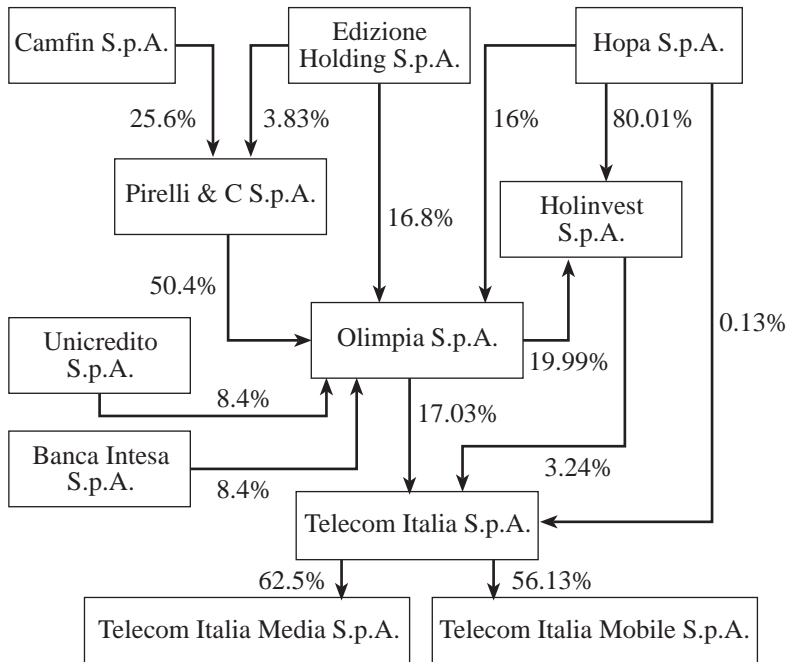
Camfin S.p.A.

Edizione Holding S.p.A.

Hopa S.p.A.

25.6%

3.83%

16%

80.01%

Pirelli & C S.p.A.

16.8%

Holinvest S.p.A.

50.4%

Unicredito S.p.A.

Olimpia S.p.A.

0.13%

19.99%

8.4%

17.03%

Banca Intesa S.p.A.

3.24%

8.4%

Telecom Italia S.p.A.

62.5%

56.13%

Telecom Italia Media S.p.A.

Telecom Italia Mobile S.p.A.